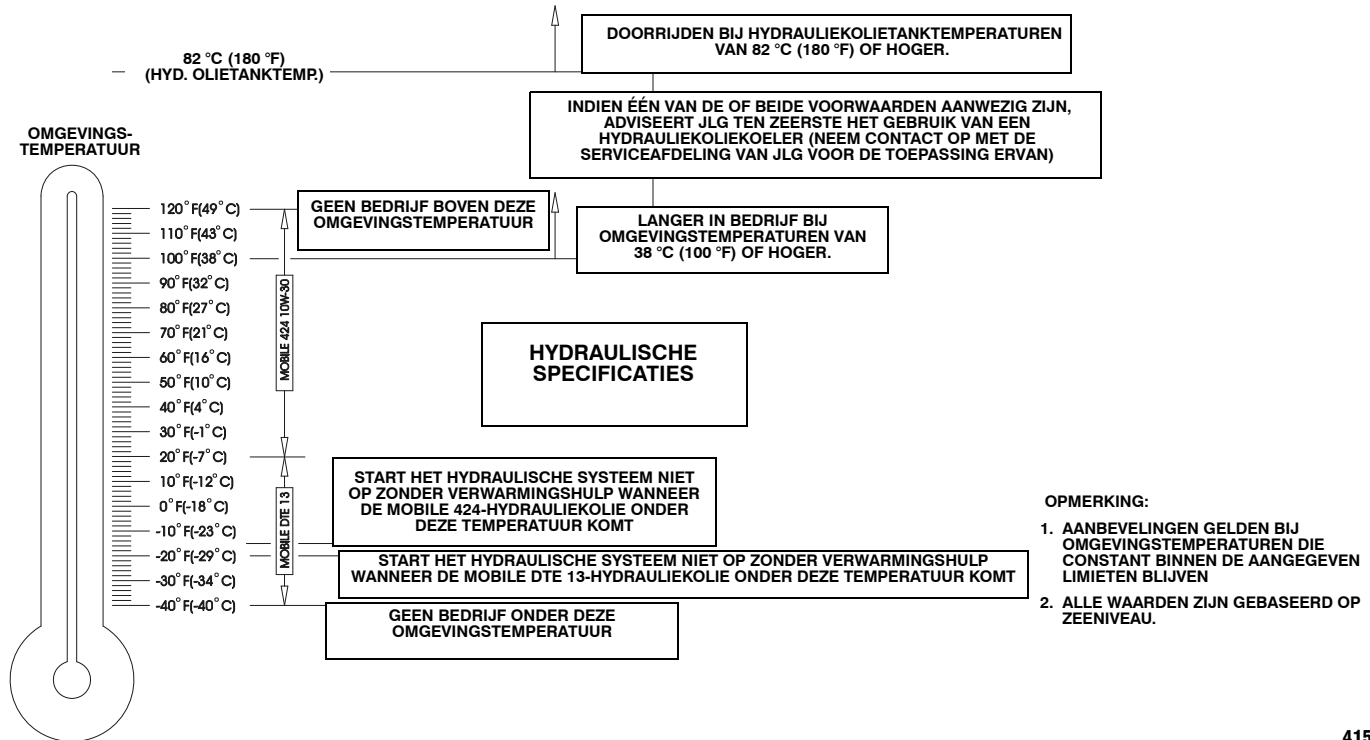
82 °C (180 °F)
(HYD. OLIETANKTEMP.)

DOORRIJDEN BIJ HYDRAULIEKOLIETANKTEMPERATUREN VAN 82 °C (180 °F) OF HOGER.

INDIEN ÉÉN VAN DE OF BEIDE VOORWAARDEN AANWEZIG ZIJN, ADVISEERT JLG TEN ZEERSTE HET GEBRUIK VAN EEN HYDRAULIEKOLIEKOELER (NEEM CONTACT OP MET DE SERVICEAFDELING VAN JLG VOOR DE TOEPASSING ERVAN)

OMGEVINGS-TEMPERATUUR

120° F(49° C)
110° F(43° C)
100° F(38° C)
90° F(32° C)
80° F(27° C)
70° F(21° C)
60° F(16° C)
50° F(10° C)
40° F(4° C)
30° F(-1° C)
20° F(-7° C)
10° F(-12° C)
0° F(-18° C)
-10° F(-23° C)
-20° F(-29° C)
-30° F(-34° C)
-40° F(-40° C)

GEEN BEDRIJF BOVEN DEZE OMGEVINGSTEMPERATUUR

LANGER IN BEDRIJF BIJ OMGEVINGSTEMPERATUREN VAN 38 °C (100 °F) OF HOGER.

MOBILE 424 10W-30

HYDRAULISCHE SPECIFICATIES

MOBILE DTE 13

START HET HYDRAULISCHE SYSTEEM NIET OP ZONDER VERWARMINGSHULP WANNEER DE MOBILE 424-HYDRAULIEKOLIE ONDER DEZE TEMPERATUUR KOMT

START HET HYDRAULISCHE SYSTEEM NIET OP ZONDER VERWARMINGSHULP WANNEER DE MOBILE DTE 13-HYDRAULIEKOLIE ONDER DEZE TEMPERATUUR KOMT

GEEN BEDRIJF ONDER DEZE OMGEVINGSTEMPERATUUR

OPMERKING:

1. AANBEVELINGEN GELDEN BIJ OMGEVINGSTEMPERATUREN DIE CONSTANT BINNEN DE AANGEGEVEN LIMIETEN BLIJVEN

2. ALLE WAARDEN ZIJN GEBASEERD OP ZEENIVEAU.

415